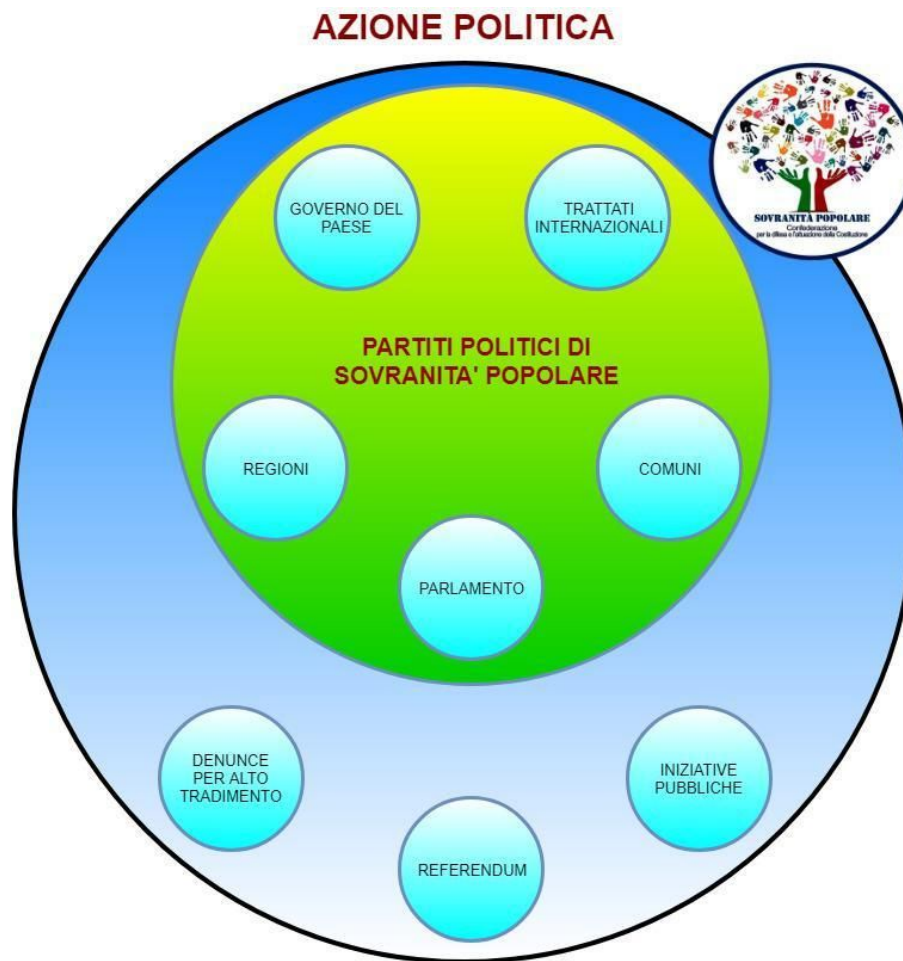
AZIONE POLITICA

SOVRANITÀ POPOLARE
Confederazione per la difesa e l'attuazione della Costituzione

GOVERNO DEL PAESE

TRATTATI INTERNAZIONALI

PARTITI POLITICI DI SOVRANITA' POPOLARE

REGIONI

COMUNI

PARLAMENTO

DENUNCE PER ALTO TRADIMENTO

INIZIATIVE PUBBLICHE

REFERENDUM